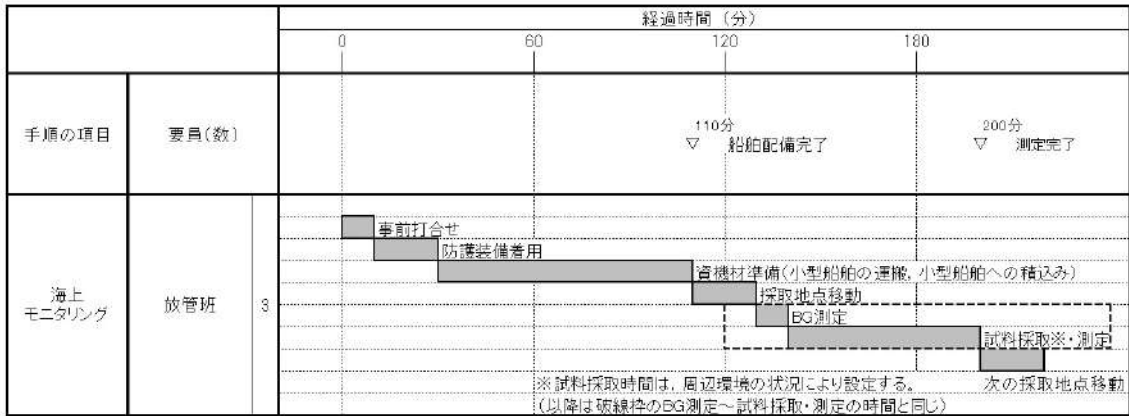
| | | | 経過時間（分） |
|---|---|---|---|
| | | | 0　60　120　180 |
| 手順の項目 | 要員（数） | | 110分 ▽ 船舶配備完了　200分 ▽ 測定完了 |
| 海上モニタリング | 放管班 | 3 | 事前打合せ<br>防護装備着用<br>資機材準備（小型船舶の運搬，小型船舶への積込み）<br>採取地点移動<br>BG測定<br>試料採取※・測定<br>次の採取地点移動 |

※試料採取時間は，周辺環境の状況により設定する。
（以降は破線枠のBG測定～試料採取・測定の時間と同じ）